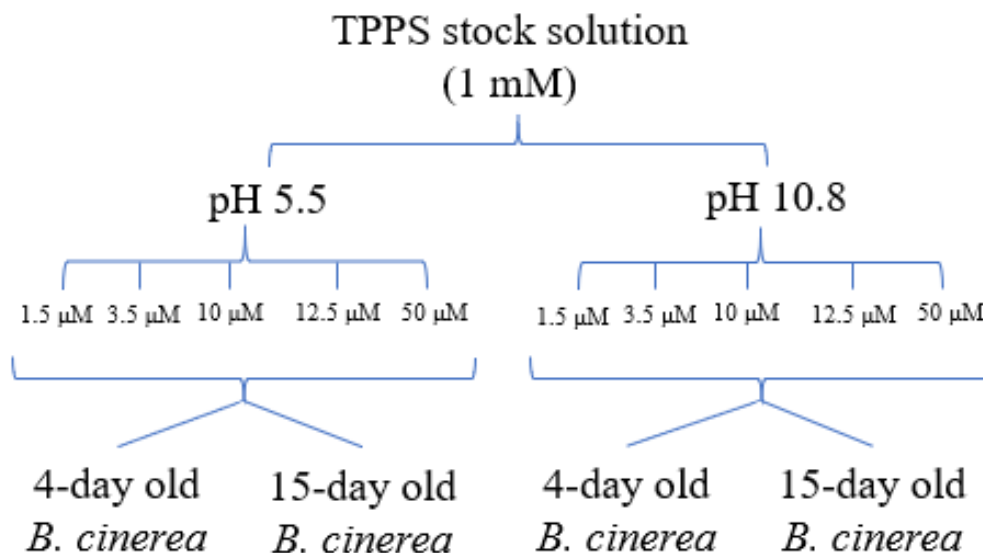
TPPS stock solution
(1 mM)

pH 5.5

1.5 μM 3.5 μM 10 μM 12.5 μM 50 μM

4-day old
*B. cinerea*

15-day old
*B. cinerea*

pH 10.8

1.5 μM 3.5 μM 10 μM 12.5 μM 50 μM

4-day old
*B. cinerea*

15-day old
*B. cinerea*